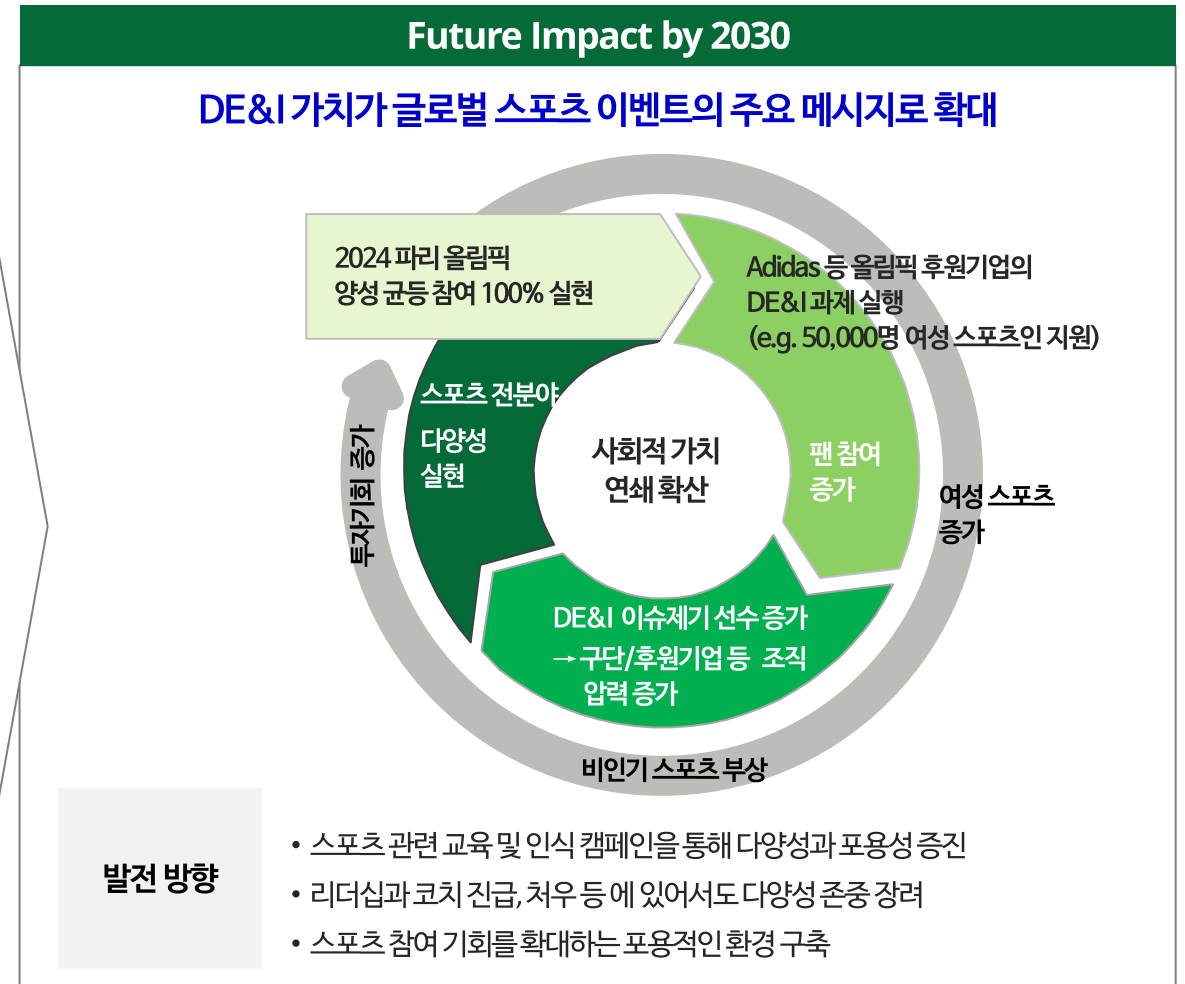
Future Impact by 2030

DE&I 가치가 글로벌 스포츠 이벤트의 주요 메시지로 확대

2024 파리 올림픽
양성 균등 참여 100% 실현

Adidas 등 올림픽 후원기업의
DE&I 과제 실행
(e.g. 50,000명 여성 스포츠인 지원)

스포츠 전분야
다양성
실현

사회적 가치
연쇄 확산

팬 참여
증가

여성 스포츠
증가

투자기회 증가

DE&I 이슈제기 선수 증가
→ 구단/후원기업 등 조직
압력 증가

비인기 스포츠 부상

발전 방향

• 스포츠 관련 교육 및 인식 캠페인을 통해 다양성과 포용성 증진
• 리더십과 코치 진급, 처우 등 에 있어서도 다양성 존중 장려
• 스포츠 참여 기회를 확대하는 포용적인 환경 구축